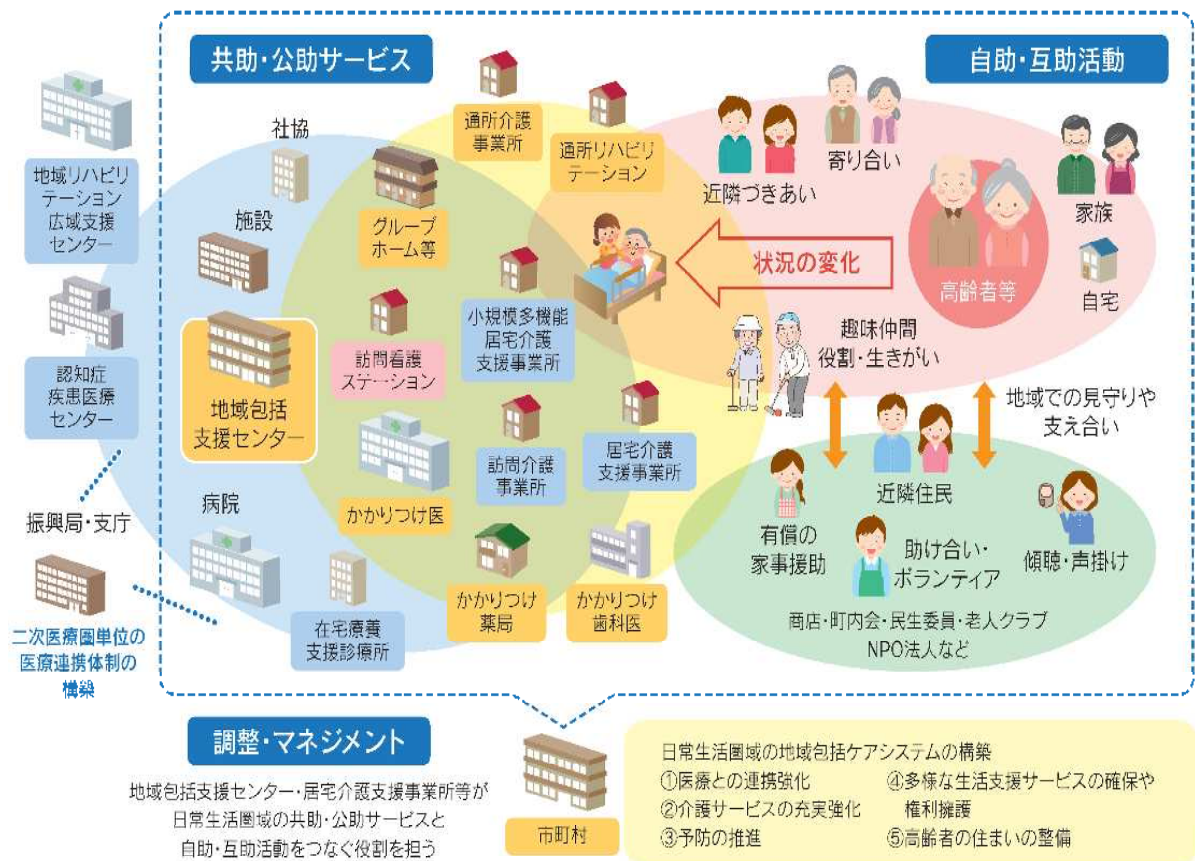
共助・公助サービス

自助・互助活動

地域リハビリテーション広域支援センター

認知症疾患医療センター

振興局・支庁

二次医療圏単位の医療連携体制の構築

社協

施設

地域包括支援センター

病院

通所介護事業所

通所リハビリテーション

グループホーム等

訪問看護ステーション

小規模多機能居宅介護支援事業所

訪問介護事業所

居宅介護支援事業所

かかりつけ医

かかりつけ薬局

かかりつけ歯科医

在宅療養支援診療所

近隣づきあい

寄り合い

家族

高齢者等

自宅

状況の変化

趣味仲間
役割・生きがい

地域での見守りや支え合い

近隣住民

有償の家事援助

助け合い・ボランティア

傾聴・声掛け

商店・町内会・民生委員・老人クラブ
NPO法人など

調整・マネジメント

地域包括支援センター・居宅介護支援事業所等が日常生活圏域の共助・公助サービスと自助・互助活動をつなぐ役割を担う

市町村

日常生活圏域の地域包括ケアシステムの構築
①医療との連携強化
②介護サービスの充実強化
③予防の推進
④多様な生活支援サービスの確保や権利擁護
⑤高齢者の住まいの整備